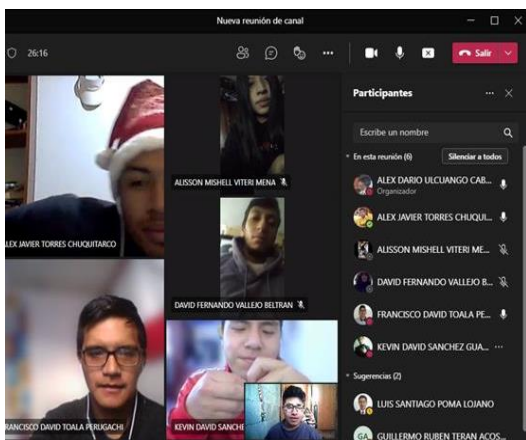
Nueva reunión de canal

26:16

Salir

Participantes

Escribe un nombre

En esta reunión (6)

Silenciar a todos

ALEX DARIO ULCUANGO CAB...
Organizador

ALEX JAVIER TORRES CHUQUI...

ALISSON MISHELL VITERI ME...

DAVID FERNANDO VALLEJO B...

FRANCISCO DAVID TOALA PE...

KEVIN DAVID SANCHEZ GUA...

Sugerencias (2)

LUIS SANTIAGO POMA LOJANO

GUILLERMO RUBEN TERAN ACOS...

LEX JAVIER TORRES CHUQUITARCO

ALISSON MISHELL VITERI MENA

DAVID FERNANDO VALLEJO BELTRAN

RANCISCO DAVID TOALA PERUGACHI

KEVIN DAVID SANCHE